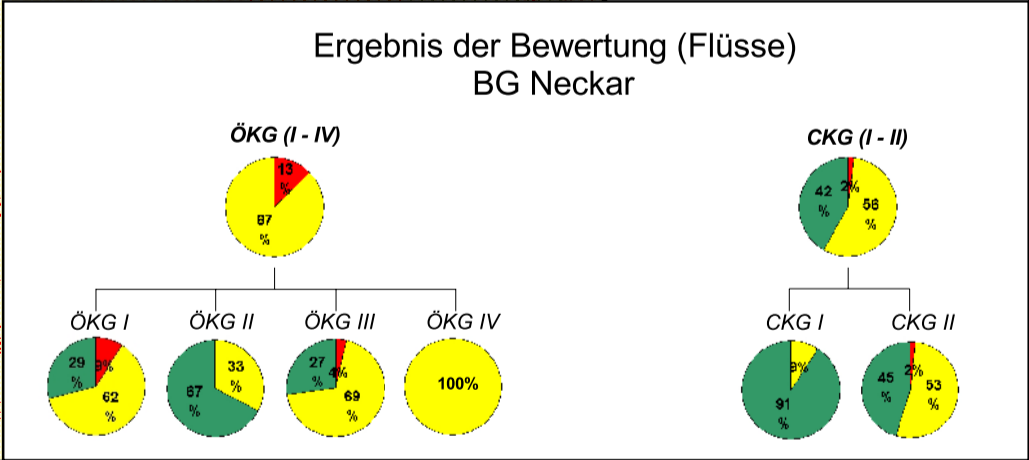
Ergebnis der Bewertung (Flüsse)
BG Neckar

ÖKG (I - IV)

13 %
87 %

ÖKG I
29 %
9%
62 %

ÖKG II
33 %
67 %

ÖKG III
27 %
4%
69 %

ÖKG IV
100%

CKG (I - II)

42 %
2%
56 %

CKG I
9%
91 %

CKG II
45 %
2%
53 %